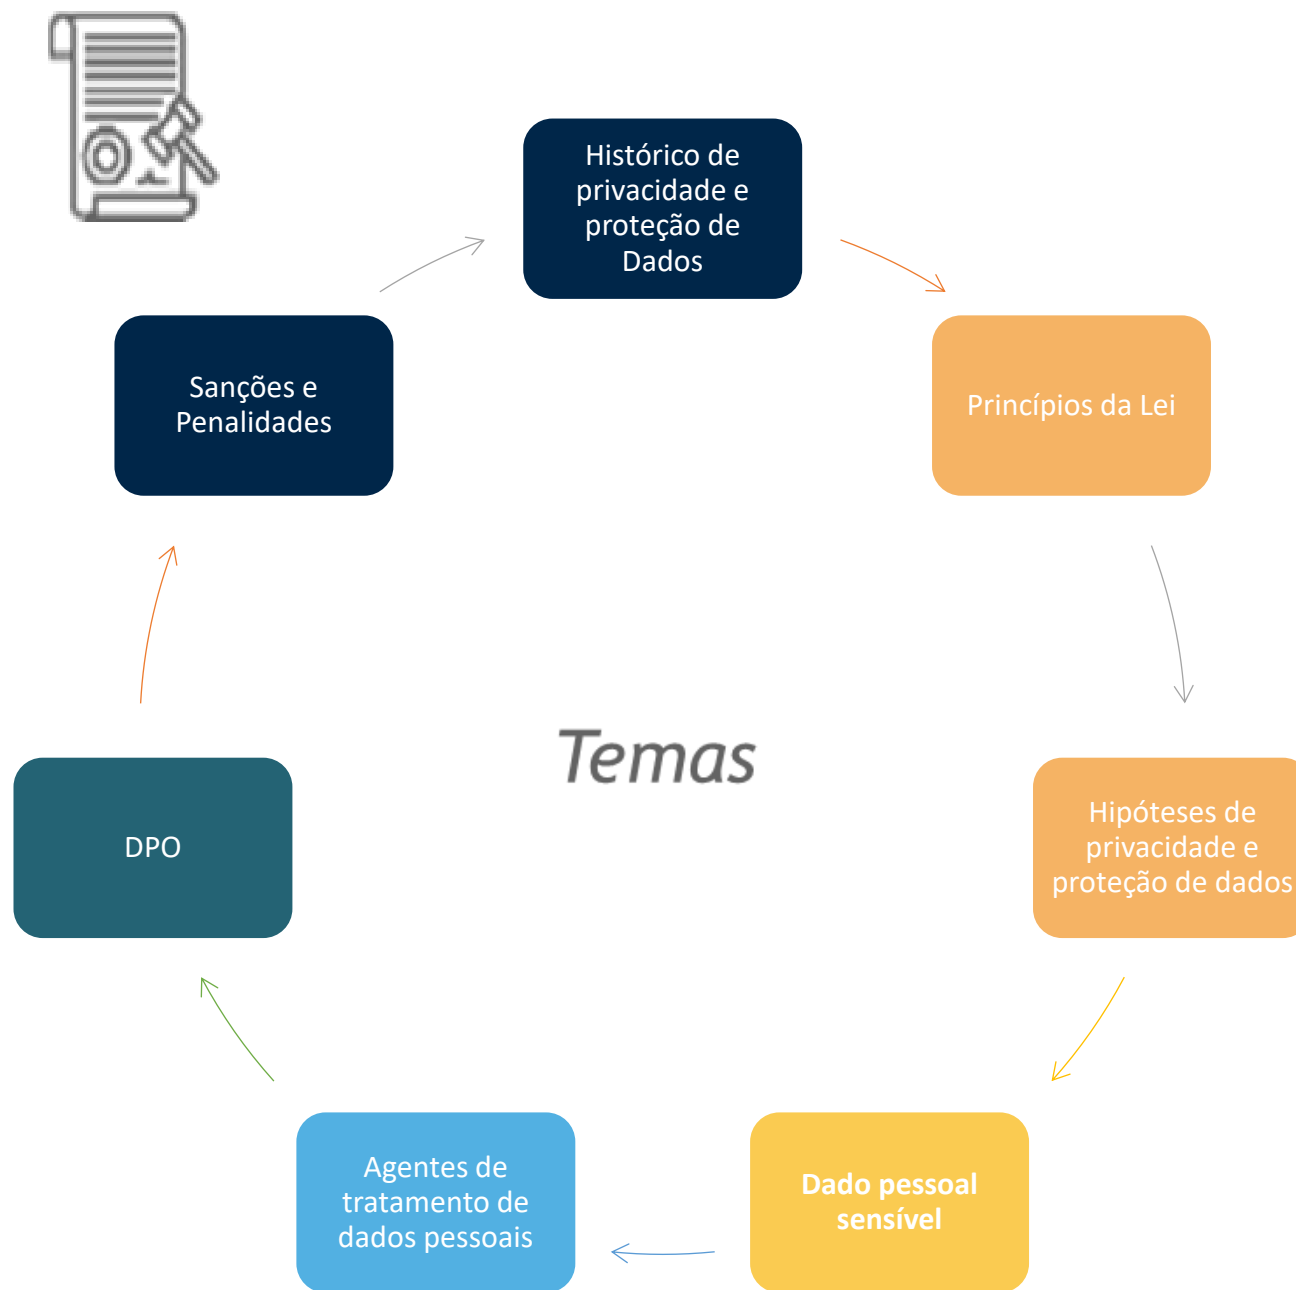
Histórico de privacidade e proteção de Dados

Princípios da Lei

Hipóteses de privacidade e proteção de dados

Dado pessoal sensível

Agentes de tratamento de dados pessoais

DPO

Sanções e Penalidades

Temas